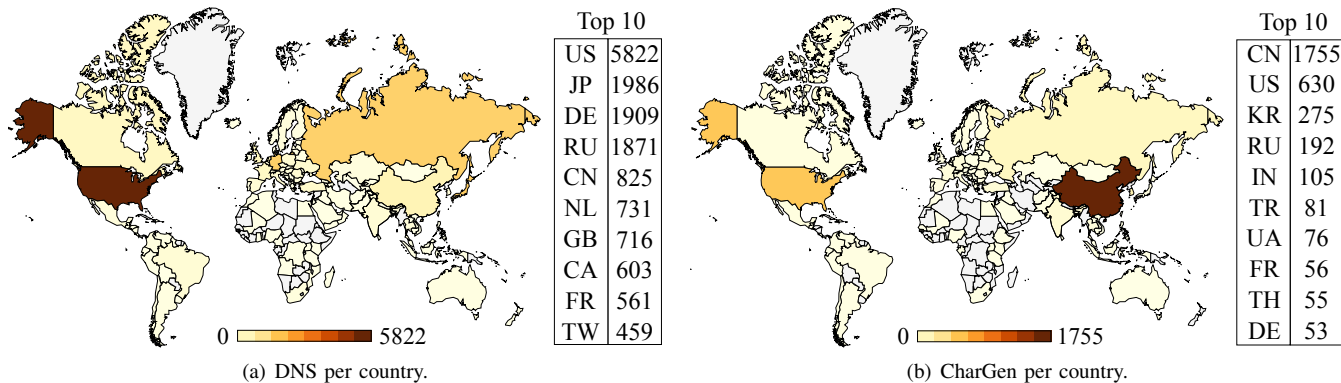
Top 10

| US | 5822 |
|---|---|
| JP | 1986 |
| DE | 1909 |
| RU | 1871 |
| CN | 825 |
| NL | 731 |
| GB | 716 |
| CA | 603 |
| FR | 561 |
| TW | 459 |

0 5822

(a) DNS per country.

Top 10

| CN | 1755 |
|---|---|
| US | 630 |
| KR | 275 |
| RU | 192 |
| IN | 105 |
| TR | 81 |
| UA | 76 |
| FR | 56 |
| TH | 55 |
| DE | 53 |

0 1755

(b) CharGen per country.